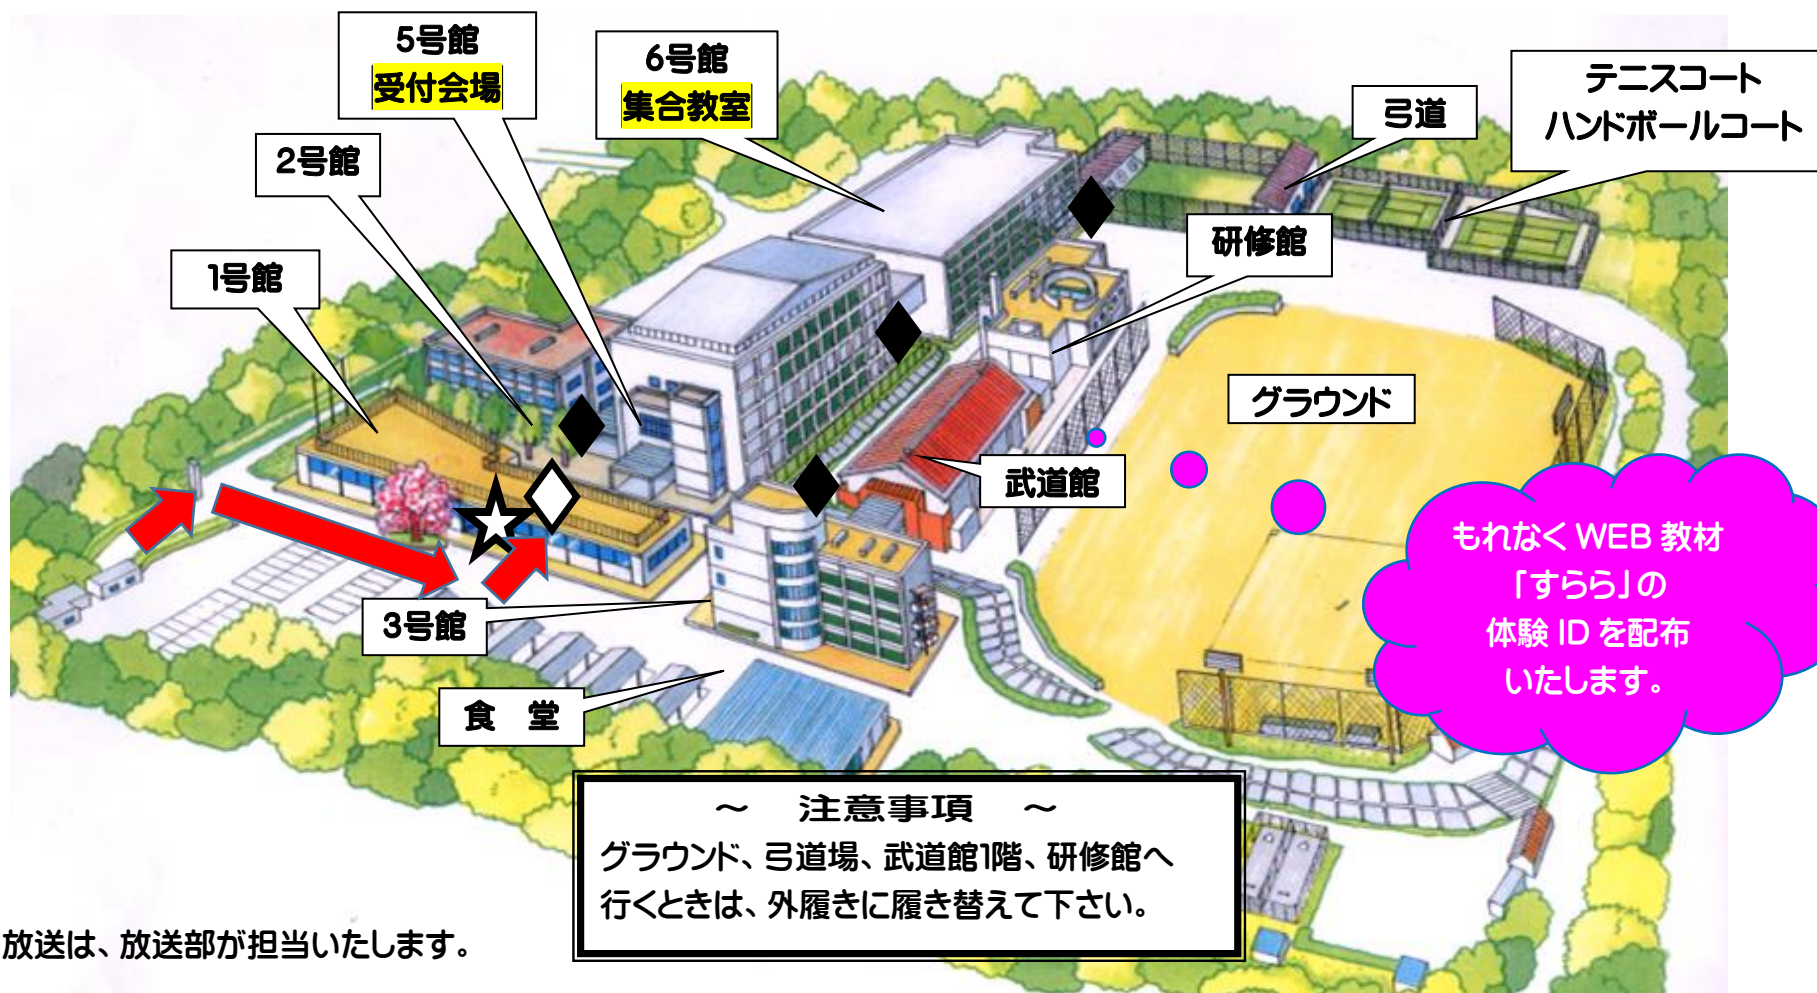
5号館
受付会場

6号館
集合教室

弓道

テニスコート
ハンドボールコート

2号館

研修館

1号館

グラウンド

武道館

もれなくWEB教材「すらら」の体験IDを配布いたします。

3号館

食　堂

～　注意事項　～
グラウンド、弓道場、武道館1階、研修館へ行くときは、外履きに履き替えて下さい。

放送は、放送部が担当いたします。